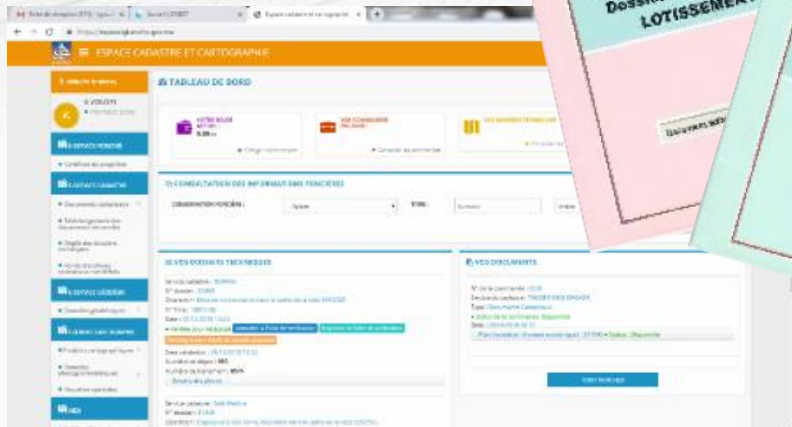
ESPACE CADASTRE ET CARTOGRAPHIE

TABLEAU DE BORD

VOTRE SOLDE

VOS COMMANDES

VOS DOSSIERS TECHNIQUES

CONSULTATION DES INFORMATIONS FONCIÈRES

CONSERVATION FONCIÈRE :

TITRE :

VOS DOSSIERS TECHNIQUES

VOS DOCUMENTS

ESPACE FONCIER

ESPACE CADASTRE

Documents cadastraux

ESPACE GÉODÉSIE

AIDE

Dossier
LOTISSEMENT